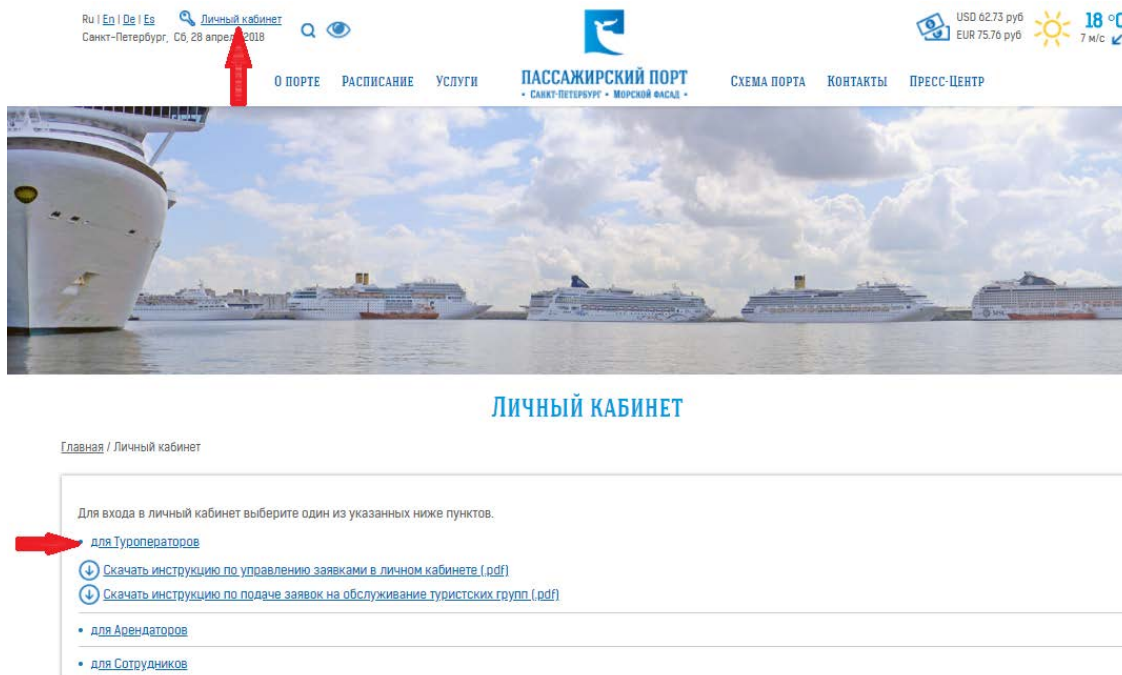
Ru | En | De | Es Личный кабинет
Санкт-Петербург, Сб, 28 апреля 2018

USD 62.73 руб
EUR 75.76 руб
18 °C
7 м/с

О ПОРТЕ РАСПИСАНИЕ УСЛУГИ

ПАССАЖИРСКИЙ ПОРТ
• САНКТ-ПЕТЕРБУРГ • МОРСКОЙ ФАСАД •

СХЕМА ПОРТА КОНТАКТЫ ПРЕСС-ЦЕНТР

ЛИЧНЫЙ КАБИНЕТ

Главная / Личный кабинет

Для входа в личный кабинет выберите один из указанных ниже пунктов.

• для Туроператоров

Скачать инструкцию по управлению заявками в личном кабинете (.pdf)

Скачать инструкцию по подаче заявок на обслуживание туристских групп (.pdf)

• для Арендаторов

• для Сотрудников